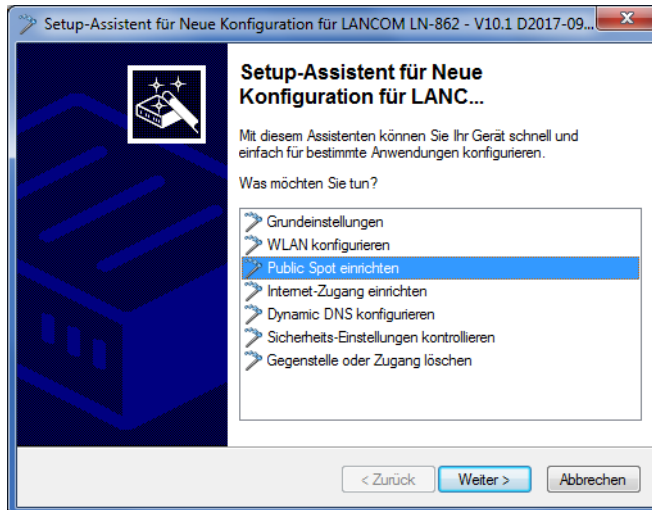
Setup-Assistent für Neue Konfiguration für LANCOM LN-862 - V10.1 D2017-09...

Setup-Assistent für Neue Konfiguration für LANC...

Mit diesem Assistenten können Sie Ihr Gerät schnell und einfach für bestimmte Anwendungen konfigurieren.

Was möchten Sie tun?

Grundeinstellungen
WLAN konfigurieren
Public Spot einrichten
Internet-Zugang einrichten
Dynamic DNS konfigurieren
Sicherheits-Einstellungen kontrollieren
Gegenstelle oder Zugang löschen

< Zurück
Weiter >
Abbrechen